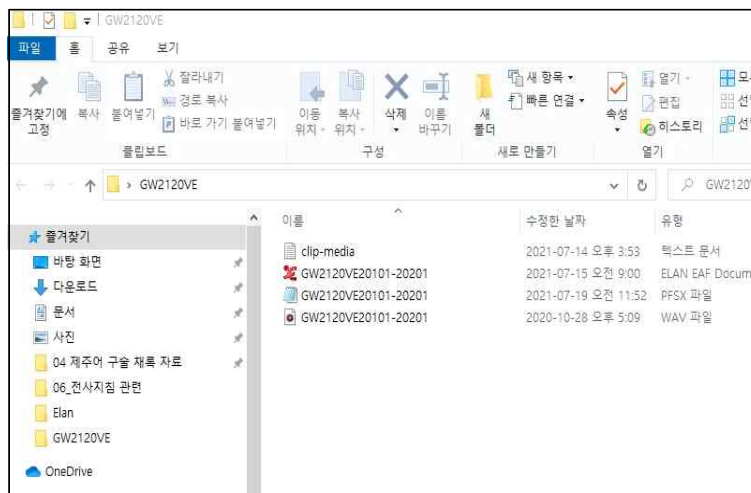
GW2120VE

파일 홈 공유 보기

즐겨찾기에 고정 복사 붙여넣기 잘라내기 경로 복사 바로 가기 붙여넣기
클립보드

이동 위치 복사 위치 삭제 이름 바꾸기
구성

새 폴더 새 항목 빠른 연결
새로 만들기

속성 열기 편집 히스토리
열기

모 선 선

GW2120VE

GW2120

즐겨찾기
바탕 화면
다운로드
문서
사진
04 제주어 구술 채록 자료
06_전사지침 관련
Elan
GW2120VE
OneDrive

| 이름 | 수정한 날짜 | 유형 |
|---|---|---|
| clip-media | 2021-07-14 오후 3:53 | 텍스트 문서 |
| GW2120VE20101-20201 | 2021-07-15 오전 9:00 | ELAN EAF Docum |
| GW2120VE20101-20201 | 2021-07-19 오전 11:52 | PFSX 파일 |
| GW2120VE20101-20201 | 2020-10-28 오후 5:09 | WAV 파일 |